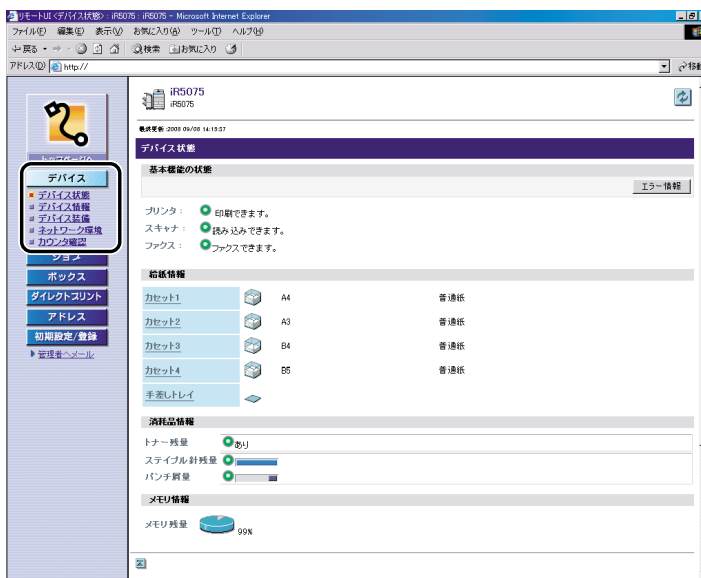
リモートUI <デバイス状態> : iR5075 : iR5075 - Microsoft Internet Explorer
ファイル(F) 編集(E) 表示(V) お気に入り(A) ツール(T) ヘルプ(H)
戻る 検索 お気に入り
アドレス(D) http://
移動

iR5075
iR5075

最終更新 :2005 09/08 14:13:57

デバイス状態

デバイス
■ デバイス状態
■ デバイス情報
■ デバイス装備
■ ネットワーク環境
■ カウンタ確認
ジョブ
ボックス
ダイレクトプリント
アドレス
初期設定/登録
▶ 管理者へメール

基本機能の状態

エラー情報

プリンタ : 印刷できます。
スキャナ : 読み込みできます。
ファクス : ファクスできます。

給紙情報

| カセット1 | A4 | 普通紙 |
|---|---|---|
| カセット2 | A3 | 普通紙 |
| カセット3 | B4 | 普通紙 |
| カセット4 | B5 | 普通紙 |
| 手差しトレイ | | |

消耗品情報

トナー残量 あり
ステイプル針残量
パンチ屑量

メモリ情報

メモリ残量 99%